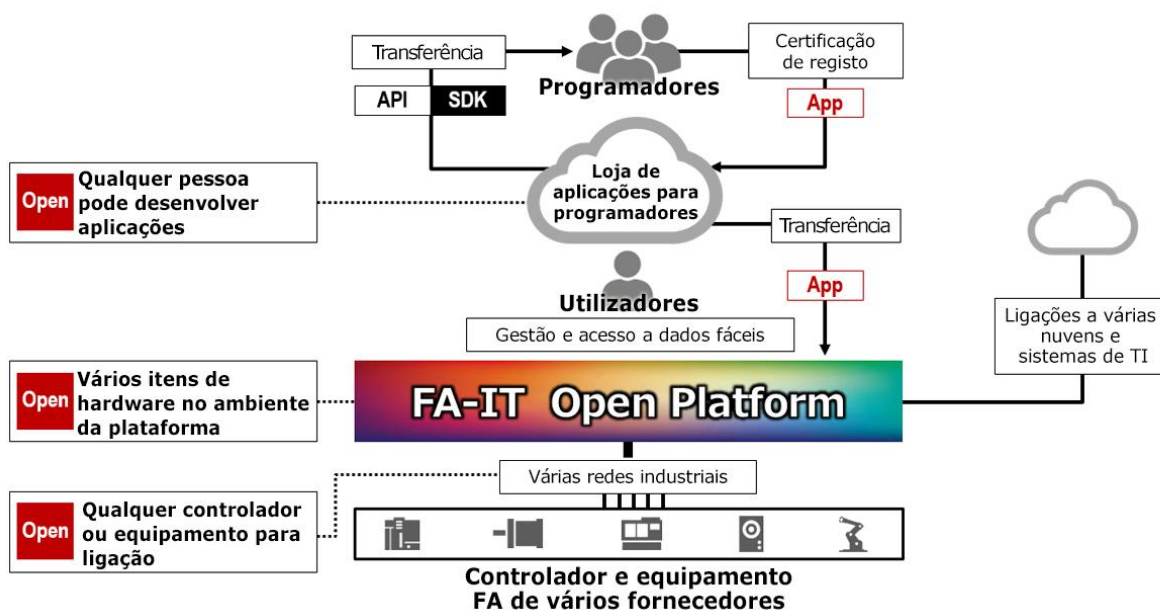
Transferência

Programadores

Certificação de registo

API SDK

App

Loja de aplicações para programadores

Open Qualquer pessoa pode desenvolver aplicações

Transferência

App

Utilizadores

Gestão e acesso a dados fáceis

Ligações a várias nuvens e sistemas de TI

Open Vários itens de hardware no ambiente da plataforma

FA-IT Open Platform

Várias redes industriais

Open Qualquer controlador ou equipamento para ligação

Controlador e equipamento FA de vários fornecedores